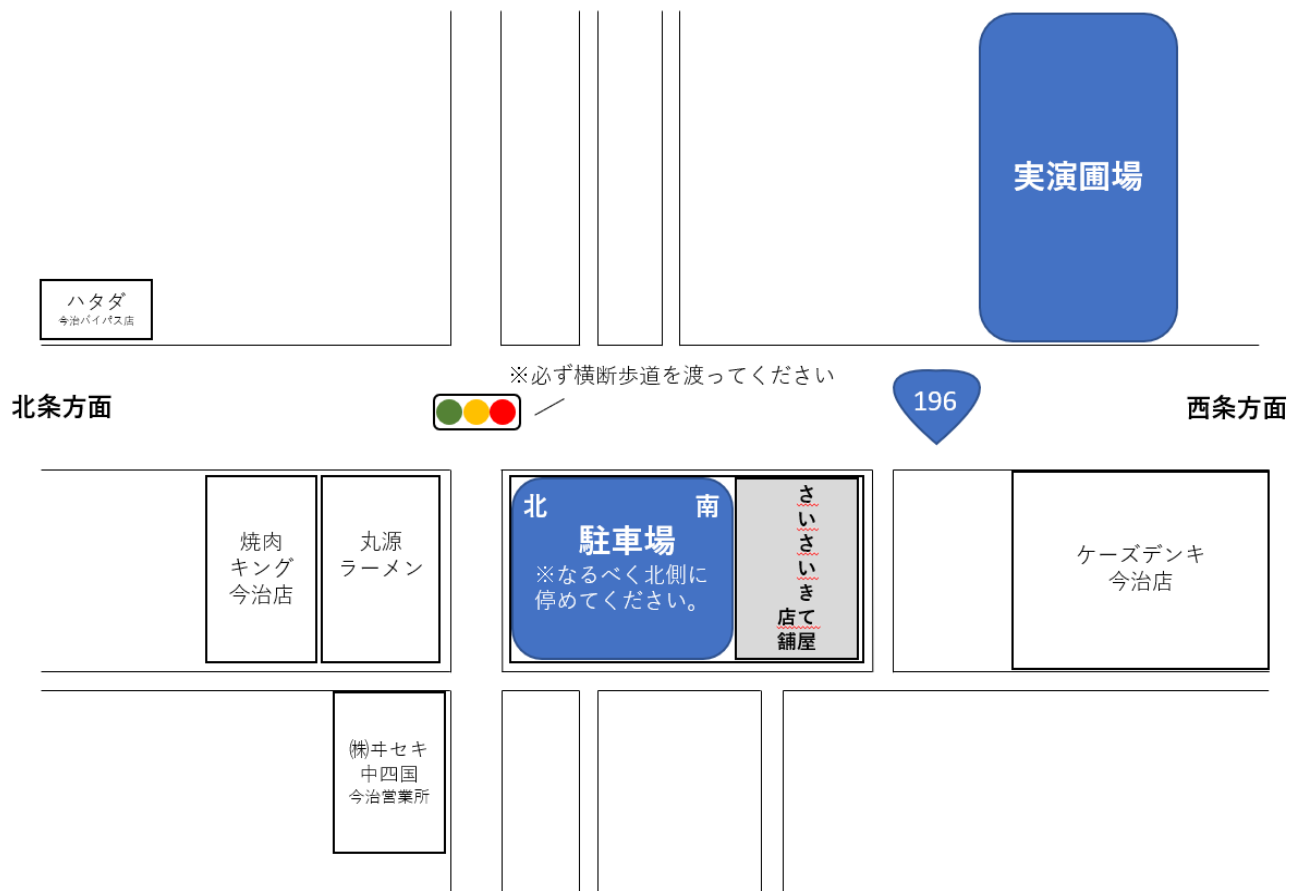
実演圃場

ハタダ
今治バイパス店

※必ず横断歩道を渡ってください

北条方面

196

西条方面

焼肉
キング
今治店

丸源
ラーメン

北 南
駐車場
※なるべく北側に停めてください。

さいさいきて
店舗
屋

ケーズデンキ
今治店

㈱ヰセキ
中四国
今治営業所